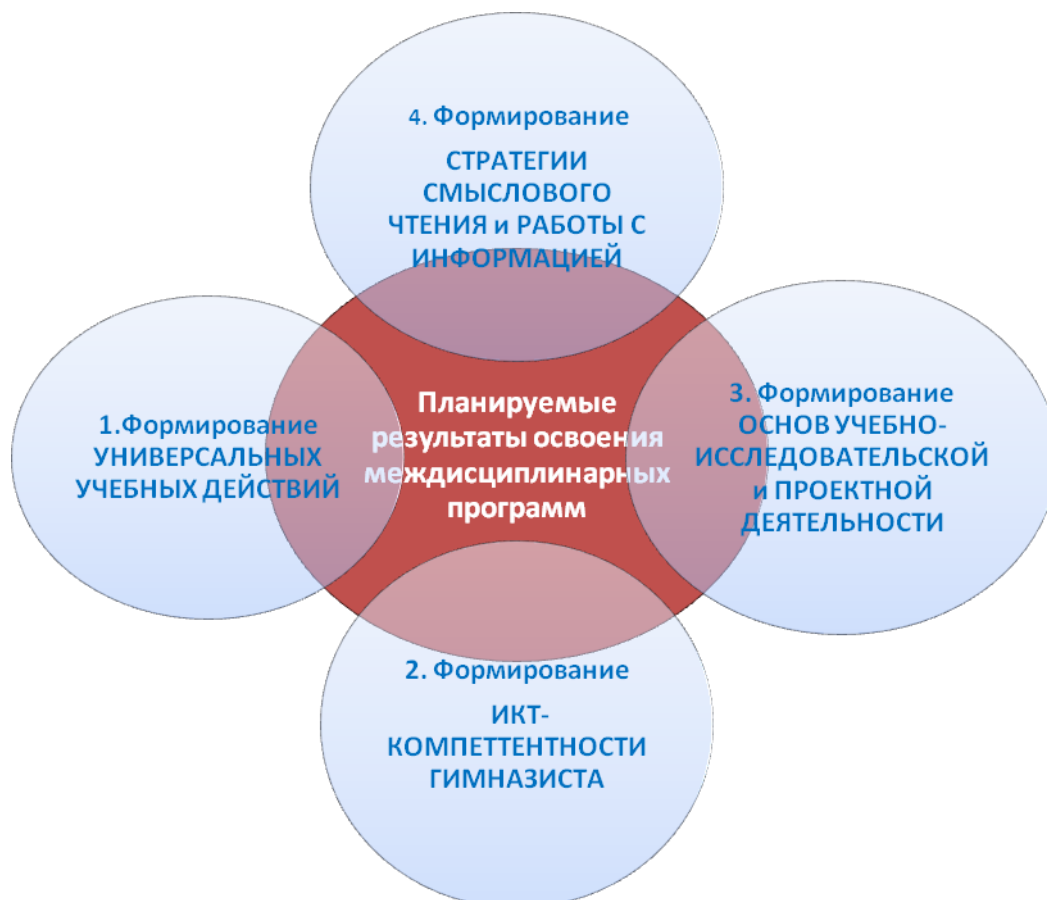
4. Формирование

СТРАТЕГИИ СМЫСЛОВОГО ЧТЕНИЯ и РАБОТЫ С ИНФОРМАЦИЕЙ

1.Формирование УНИВЕРСАЛЬНЫХ УЧЕБНЫХ ДЕЙСТВИЙ

Планируемые результаты освоения междисциплинарных программ

3. Формирование ОСНОВ УЧЕБНО-ИССЛЕДОВАТЕЛЬСКОЙ и ПРОЕКТНОЙ ДЕЯТЕЛЬНОСТИ

2. Формирование

ИКТ-КОМПЕТТЕНТНОСТИ ГИМНАЗИСТА